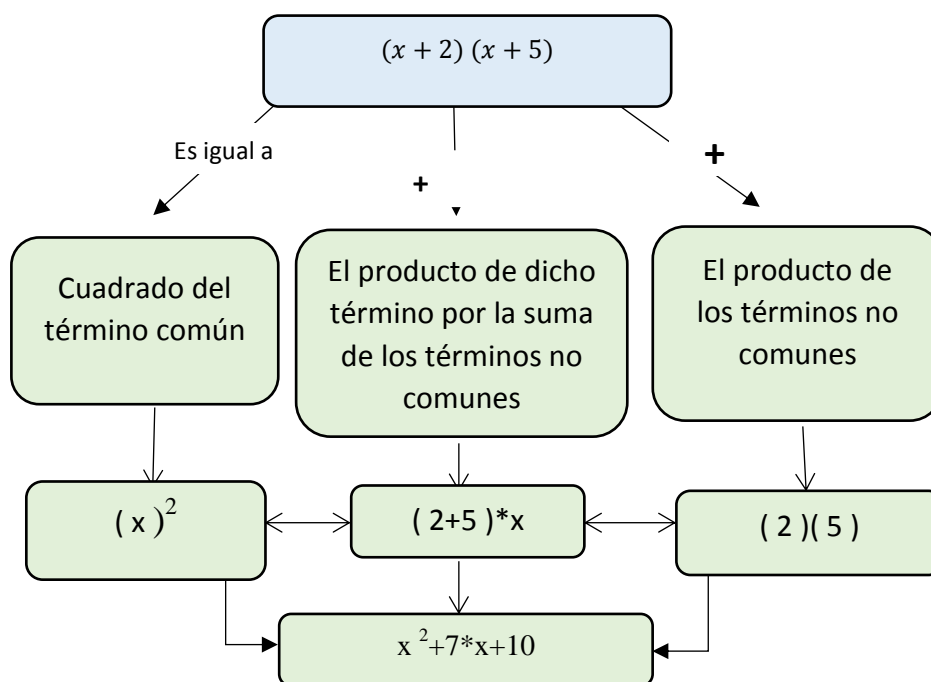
$(x+2)(x+5)$

Es igual a

+

+

Cuadrado del término común

El producto de dicho término por la suma de los términos no comunes

El producto de los términos no comunes

$(x)^2$

$(2+5)*x$

$(2)(5)$

$x^2+7*x+10$